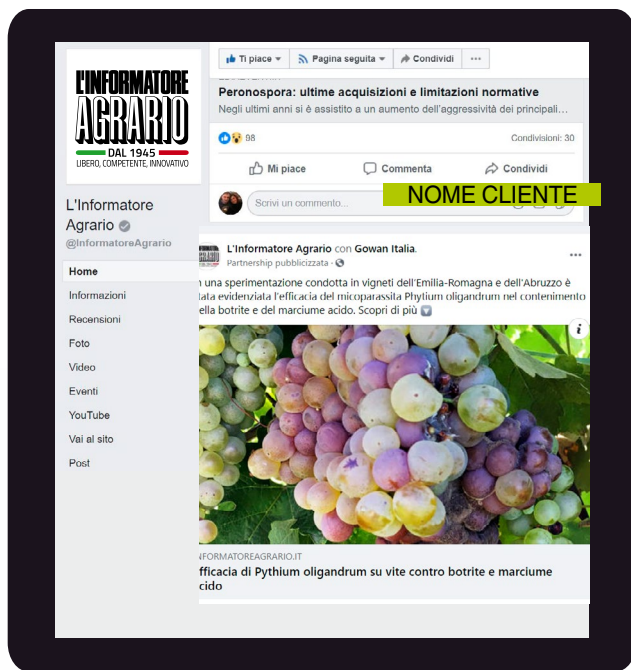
L'INFORMATORE AGRARIO
DAL 1945
LIBERO, COMPETENTE, INNOVATIVO

L'Informatore Agrario
@InformatoreAgrario

Home
Informazioni
Recensioni
Foto
Video
Eventi
YouTube
Vai al sito
Post

Ti piace
Pagina seguita
Condividi
···

Peronospora: ultime acquisizioni e limitazioni normative
Negli ultimi anni si è assistito a un aumento dell'aggressività dei principali...

98
Condivisioni: 30

Mi piace
Commenta
Condividi

Scrivi un commento...

NOME CLIENTE

L'Informatore Agrario con Gowan Italia.
Partnership pubblicizzata ·

n una sperimentazione condotta in vigneti dell'Emilia-Romagna e dell'Abruzzo è tata evidenziata l'efficacia del micoparassita Phytium oligandrum nel contenimento ella botrite e del marciume acido. Scopri di più

NFORMATOREAGRARIO.IT
fficacia di Pythium oligandrum su vite contro botrite e marciume cido